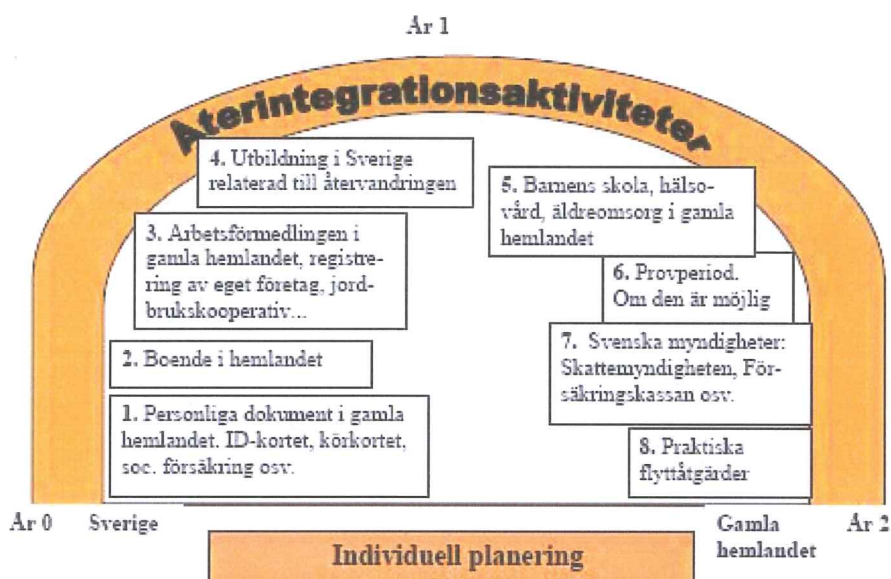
År 1

Återintegrationsaktiviteter

4. Utbildning i Sverige relaterad till återvandringen

5. Barnens skola, hälsovård, äldreomsorg i gamla hemlandet

3. Arbetsförmedlingen i gamla hemlandet, registrering av eget företag, jordbrukskooperativ...

6. Provperiod. Om den är möjlig

2. Boende i hemlandet

7. Svenska myndigheter: Skattemyndigheten, Försäkringskassan osv.

1. Personliga dokument i gamla hemlandet. ID-kortet, körkortet, soc. försäkring osv.

8. Praktiska flyttåtgärder

År 0 Sverige

Gamla hemlandet År 2

Individuell planering